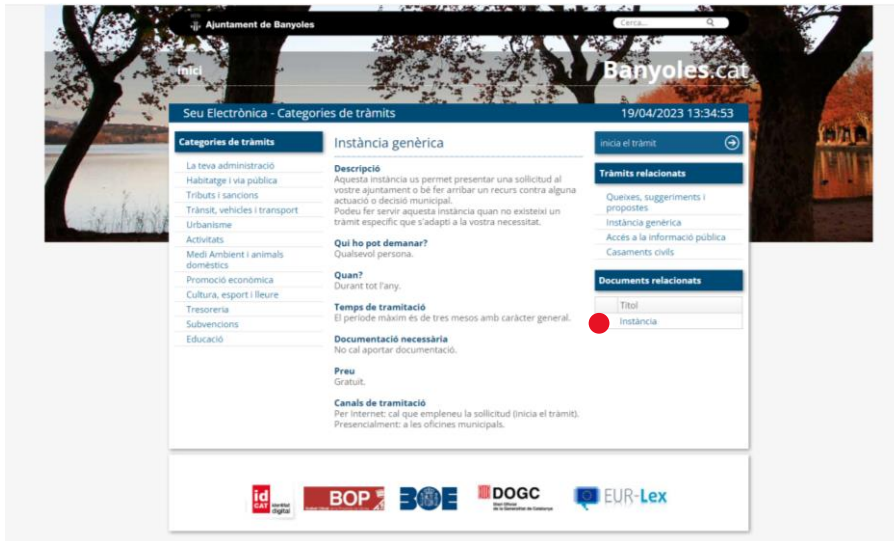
Ajuntament de Banyoles

Cerca...

Inici

Banyoles.cat

Seu Electrònica - Categories de tràmits

19/04/2023 13:34:53

Categories de tràmits

La teva administració
Habitatge i via pública
Tributs i sancions
Trànsit, vehicles i transport
Urbanisme
Activitats
Medi Ambient i animals domèstics
Promoció econòmica
Cultura, esport i lleure
Tresoreria
Subvencions
Educació

Instància genèrica

Descripció
Aquesta instància us permet presentar una sol·licitud al vostre ajuntament o bé fer arribar un recurs contra alguna actuació o decisió municipal.
Podeu fer servir aquesta instància quan no existeixi un tràmit específic que s'adapti a la vostra necessitat.

Qui ho pot demanar?
Qualsevol persona.

Quan?
Durant tot l'any.

Temps de tramitació
El període màxim és de tres mesos amb caràcter general.

Documentació necessària
No cal aportar documentació.

Preu
Gratuït.

Canals de tramitació
Per Internet: cal que empleneu la sol·licitud (inicia el tràmit).
Presencialment: a les oficines municipals.

inicia el tràmit

Tràmits relacionats

Queixes, suggeriments i propostes
Instància genèrica
Accés a la informació pública
Casaments civils

Documents relacionats

| Títol |
|---|
| Instància |

idCAT identitat digital

BOP

BOE

DOGC Diari Oficial de la Generalitat de Catalunya

EUR-Lex